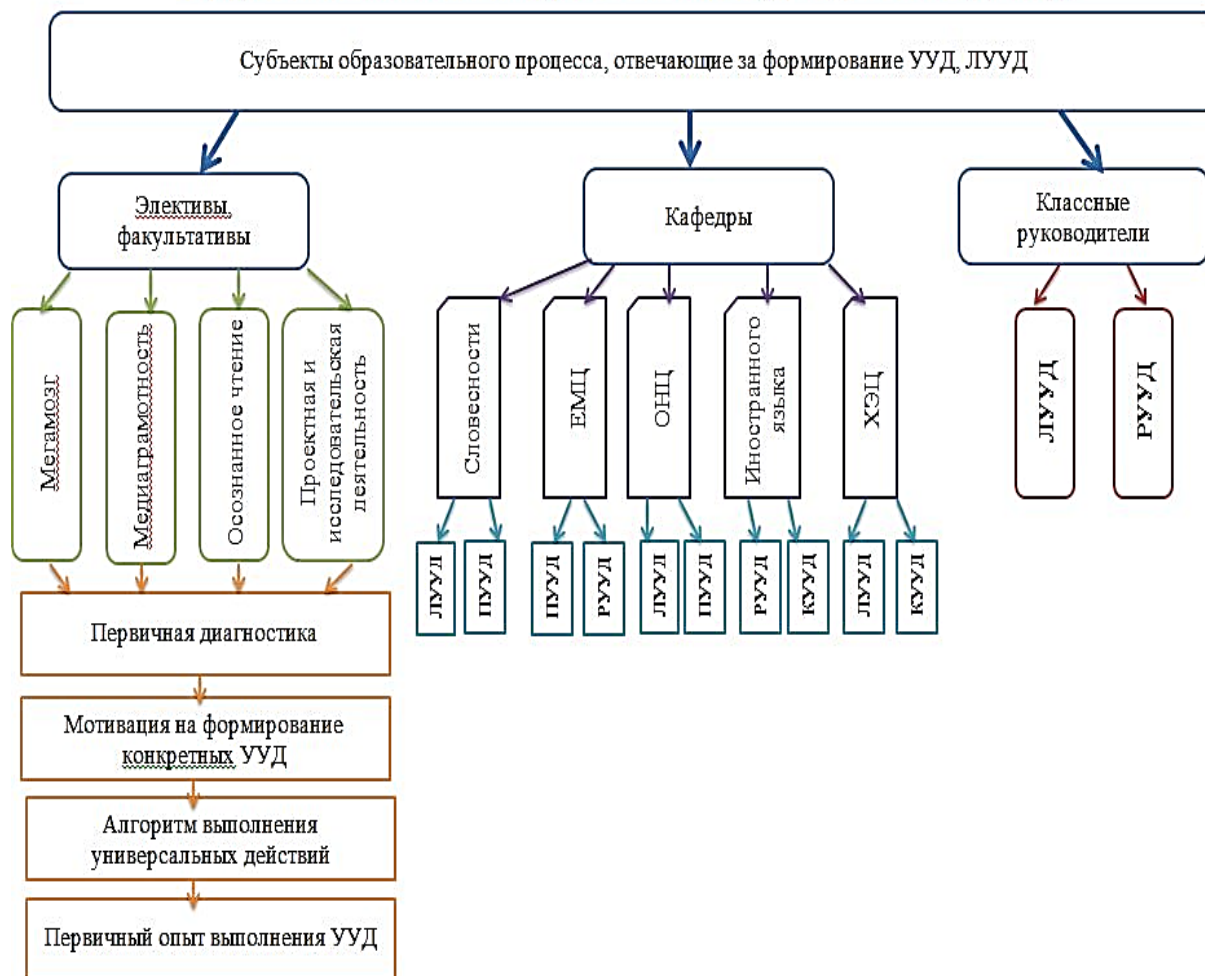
Субъекты образовательного процесса, отвечающие за формирование УУД, ЛУУД

Элективы, факультативы

Кафедры

Классные руководители

Мегамозг

Медиаграмотность

Осознанное чтение

Проектная и исследовательская деятельность

Словесности

ЕМЦ

ОНЦ

Иностранного языка

ХЭЦ

ЛУУД

РУУД

ЛУУД

ПУУД

ПУУД

РУУД

ЛУУД

ПУУД

РУУД

КУУД

ЛУУД

КУУД

Первичная диагностика

Мотивация на формирование конкретных УУД

Алгоритм выполнения универсальных действий

Первичный опыт выполнения УУД